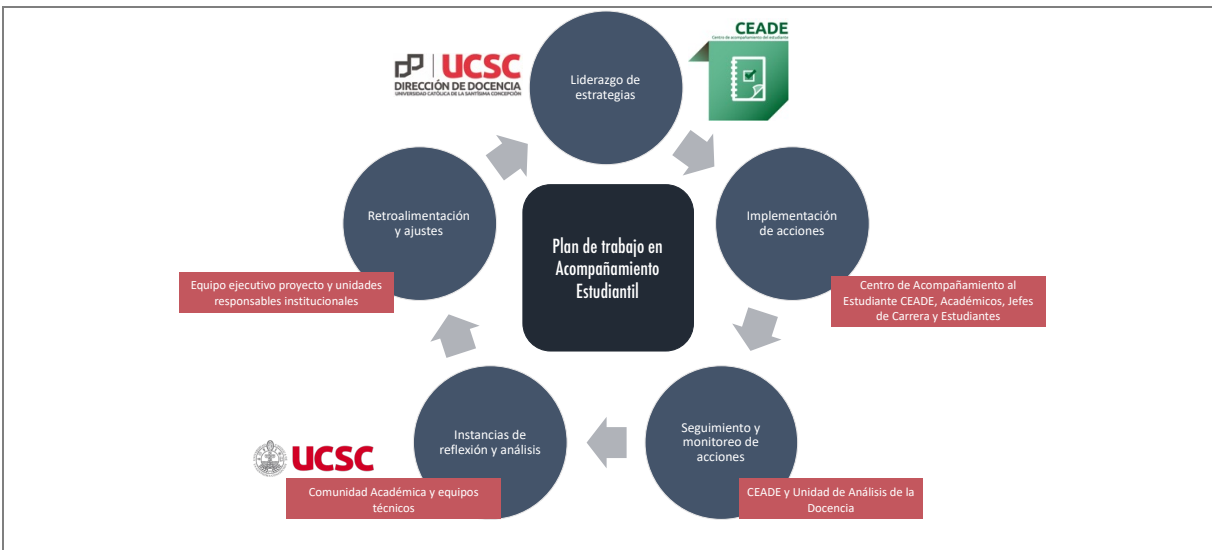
UCSC
DIRECCIÓN DE DOCENCIA
UNIVERSIDAD CATÓLICA DE LA SANTÍSIMA CONCEPCIÓN

Liderazgo de estrategias

CEADE
Centro de acompañamiento del estudiante

Retroalimentación y ajustes

Equipo ejecutivo proyecto y unidades responsables institucionales

Plan de trabajo en Acompañamiento Estudiantil

Implementación de acciones

Centro de Acompañamiento al Estudiante CEADE, Académicos, Jefes de Carrera y Estudiantes

UCSC

Instancias de reflexión y análisis

Comunidad Académica y equipos técnicos

Seguimiento y monitoreo de acciones

CEADE y Unidad de Análisis de la Docencia